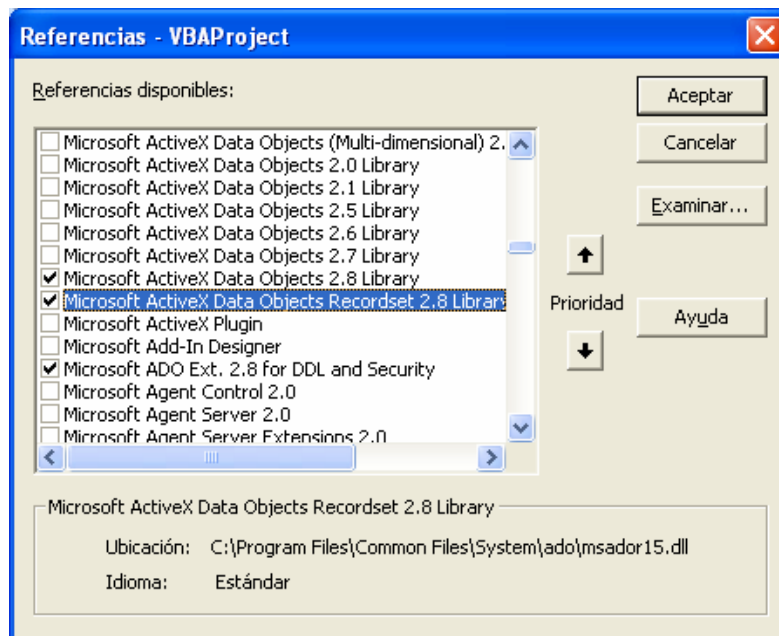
Referencias - VBAProject

Referencias disponibles:

Microsoft ActiveX Data Objects (Multi-dimensional) 2.
Microsoft ActiveX Data Objects 2.0 Library
Microsoft ActiveX Data Objects 2.1 Library
Microsoft ActiveX Data Objects 2.5 Library
Microsoft ActiveX Data Objects 2.6 Library
Microsoft ActiveX Data Objects 2.7 Library
Microsoft ActiveX Data Objects 2.8 Library
Microsoft ActiveX Data Objects Recordset 2.8 Library
Microsoft ActiveX Plugin
Microsoft Add-In Designer
Microsoft ADO Ext. 2.8 for DDL and Security
Microsoft Agent Control 2.0
Microsoft Agent Server 2.0
Microsoft Agent Server Extensions 2.0

Aceptar

Cancelar

Examinar...

Prioridad

Ayuda

Microsoft ActiveX Data Objects Recordset 2.8 Library

Ubicación: C:\Program Files\Common Files\System\ado\msador15.dll

Idioma: Estándar